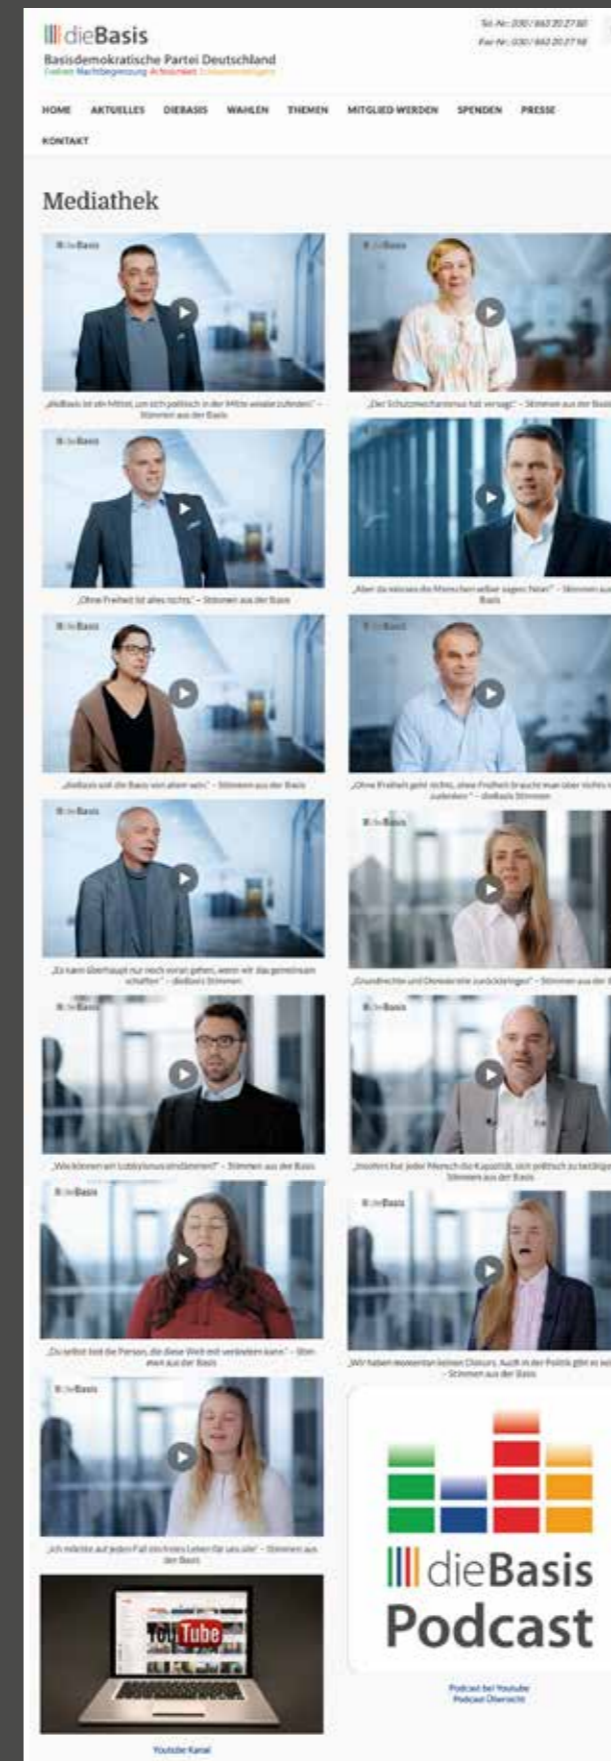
dieBasis
Basisdemokratische Partei Deutschland
Freiheit Machtbegrenzung Achtsamkeit Schwarmintelligenz

Tel-Nr.: 030 / 863 20 27 80
Fax-Nr.: 030 / 863 20 27 98

HOME AKTUELLES DIEBASIS WAHLEN THEMEN MITGLIED WERDEN SPENDEN PRESSE KONTAKT

Mediathek

„dieBasis ist ein Mittel, um sich politisch in der Mitte wiederzufinden" – Stimmen aus der Basis

„Der Schutzmechanismus hat versagt" – Stimmen aus der Basis

„Ohne Freiheit ist alles nichts" – Stimmen aus der Basis

„Aber da müssen die Menschen selber sagen: Nein!" – Stimmen aus der Basis

„dieBasis soll die Basis von allem sein" – Stimmen aus der Basis

„Ohne Freiheit geht nichts, ohne Freiheit braucht man über nichts nachzudenken" – dieBasis Stimmen

„Es kann überhaupt nur noch voran gehen, wenn wir das gemeinsam schaffen" – dieBasis Stimmen

„Grundrechte und Demokratie zurückerlangen" – Stimmen aus der Basis

„Wie können wir Lobbyismus eindämmen?" – Stimmen aus der Basis

„Insofern hat jeder Mensch die Kapazität, sich politisch zu beteiligen" – Stimmen aus der Basis

„Du selbst bist die Person, die diese Welt mit verändern kann" – Stimmen aus der Basis

„Wir haben momentan keinen Diskurs. Auch in der Politik gibt es keinen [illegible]" – Stimmen aus der Basis

„Ich möchte auf jeden Fall ein freies Leben für uns alle" – Stimmen aus der Basis

dieBasis Podcast

YouTube

Youtube Kanal

Podcast bei Youtube
Podcast Übersicht